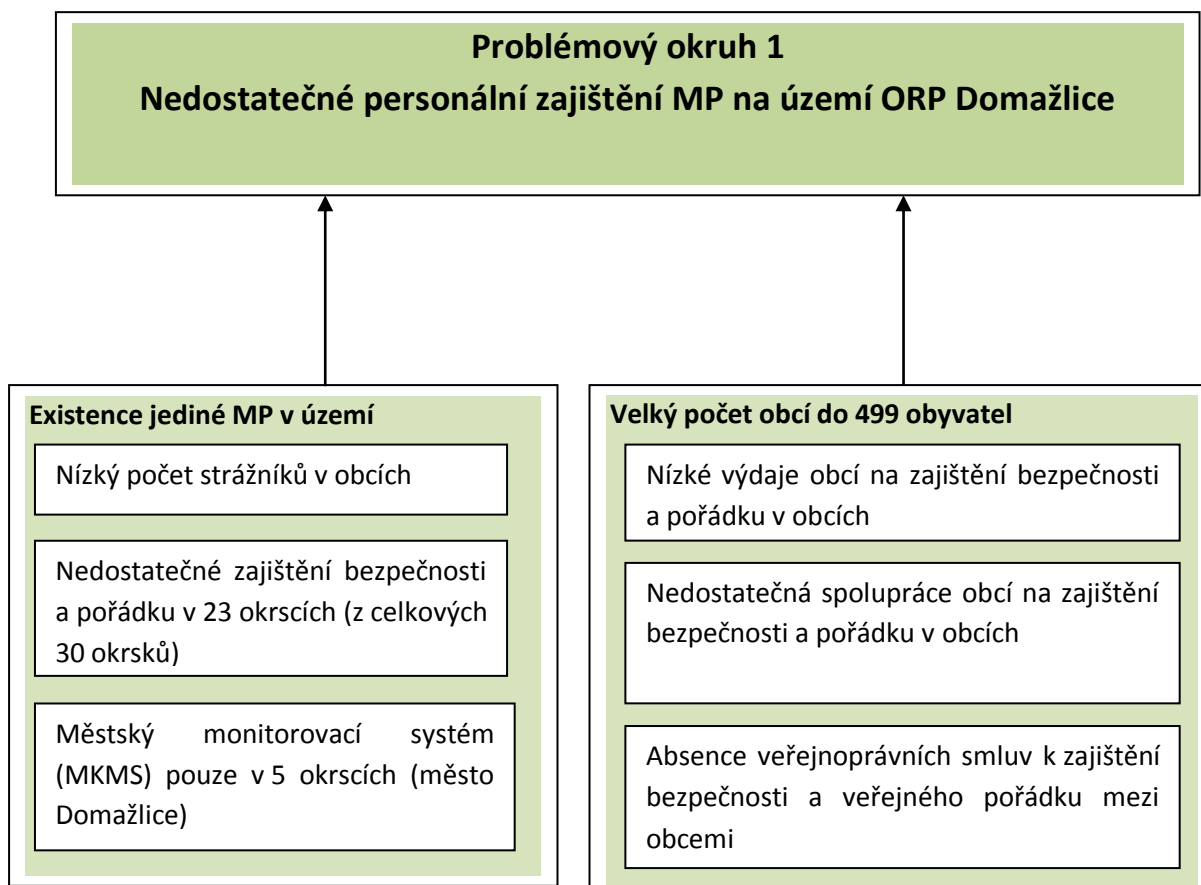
Problémový okruh 1
Nedostatečné personální zajištění MP na území ORP Domažlice

Existence jediné MP v území

Nízký počet strážníků v obcích

Nedostatečné zajištění bezpečnosti a pořádku v 23 okrscích (z celkových 30 okrsků)

Městský monitorovací systém (MKMS) pouze v 5 okrscích (město Domažlice)

Velký počet obcí do 499 obyvatel

Nízké výdaje obcí na zajištění bezpečnosti a pořádku v obcích

Nedostatečná spolupráce obcí na zajištění bezpečnosti a pořádku v obcích

Absence veřejnoprávních smluv k zajištění bezpečnosti a veřejného pořádku mezi obcemi